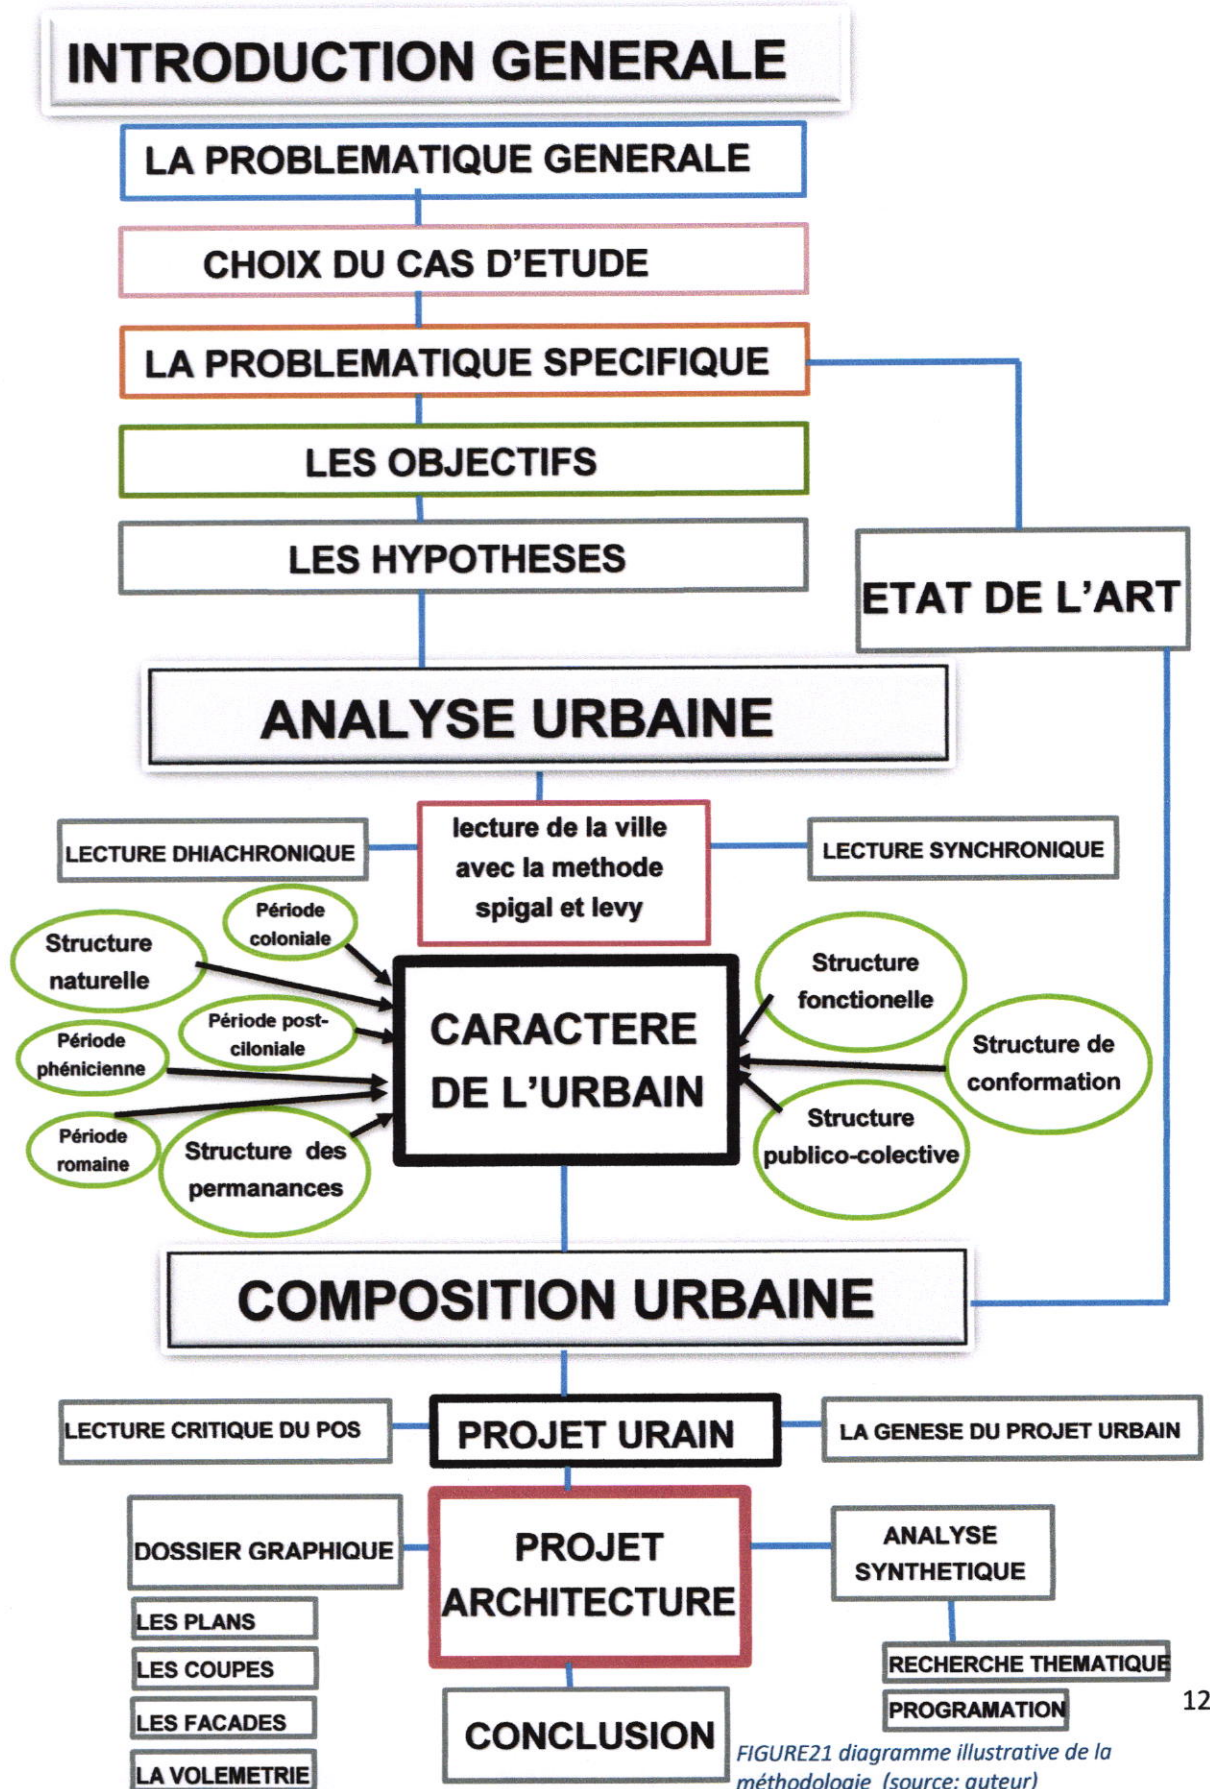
INTRODUCTION GENERALE

LA PROBLEMATIQUE GENERALE

CHOIX DU CAS D'ETUDE

LA PROBLEMATIQUE SPECIFIQUE

LES OBJECTIFS

LES HYPOTHESES

ETAT DE L'ART

ANALYSE URBAINE

LECTURE DHIACHRONIQUE

lecture de la ville avec la methode spigal et levy

LECTURE SYNCHRONIQUE

Période coloniale

Structure naturelle

Période post-ciloniale

Période phénicienne

Période romaine

Structure des permanances

CARACTERE DE L'URBAIN

Structure fonctionelle

Structure de conformation

Structure publico-colective

COMPOSITION URBAINE

LECTURE CRITIQUE DU POS

PROJET URAIN

LA GENESE DU PROJET URBAIN

DOSSIER GRAPHIQUE

PROJET ARCHITECTURE

ANALYSE SYNTHETIQUE

LES PLANS

LES COUPES

LES FACADES

LA VOLEMETRIE

CONCLUSION

RECHERCHE THEMATIQUE

PROGRAMATION

12

FIGURE21 diagramme illustrative de la méthodologie (source: auteur)